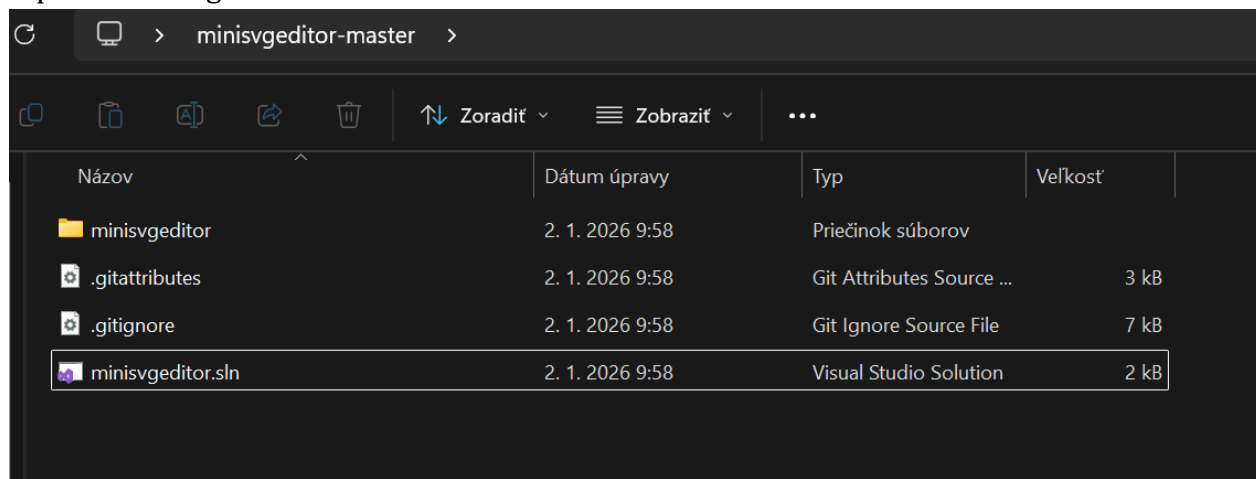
minisvgeditor-master >

Zoradiť ⌄ Zobraziť ⌄ •••

| Názov | Dátum úpravy | Typ | Veľkosť |
|---|---|---|---|
| minisvgeditor | 2. 1. 2026 9:58 | Priečinok súborov | |
| .gitattributes | 2. 1. 2026 9:58 | Git Attributes Source ... | 3 kB |
| .gitignore | 2. 1. 2026 9:58 | Git Ignore Source File | 7 kB |
| minisvgeditor.sln | 2. 1. 2026 9:58 | Visual Studio Solution | 2 kB |